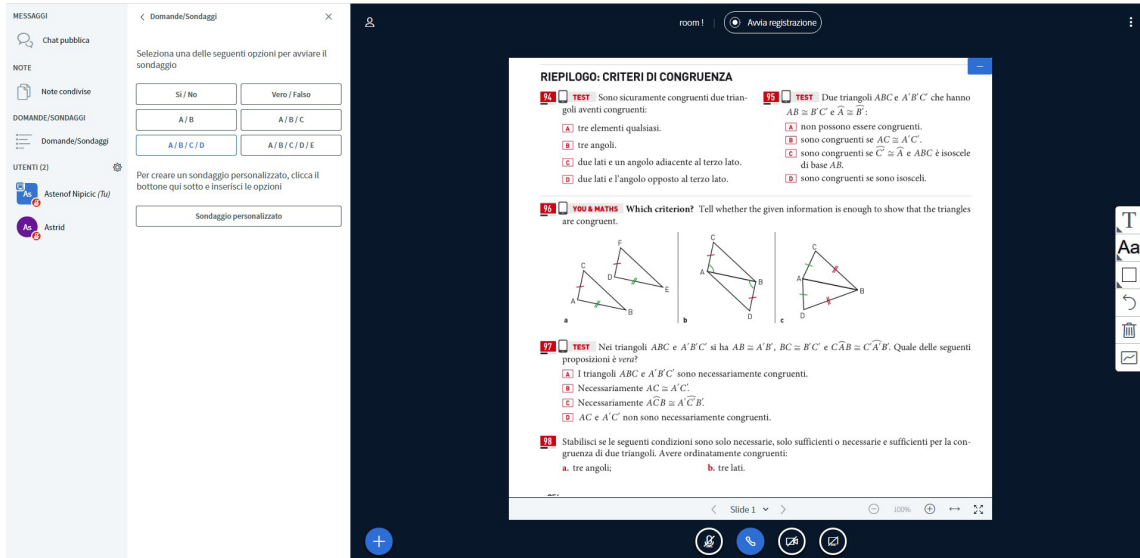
MESSAGGI

Chat pubblica

NOTE

Note condivise

DOMANDE/SONDAGGI

Domande/Sondaggi

UTENTI (2)

As Astenof Nipicic (Tu)

As Astrid

< Domande/Sondaggi ×

Seleziona una delle seguenti opzioni per avviare il sondaggio

| Si / No | Vero / Falso |
|---|---|
| A / B | A / B / C |
| A / B / C / D | A / B / C / D / E |

Per creare un sondaggio personalizzato, clicca il bottone qui sotto e inserisci le opzioni

Sondaggio personalizzato

room ! | Avvia registrazione

RIEPILOGO: CRITERI DI CONGRUENZA

94 TEST Sono sicuramente congruenti due triangoli aventi congruenti:

A tre elementi qualsiasi.

B tre angoli.

C due lati e un angolo adiacente al terzo lato.

D due lati e l'angolo opposto al terzo lato.

95 TEST Due triangoli $ABC$ e $A'B'C'$ che hanno $AB \cong B'C'$ e $\widehat{A} \cong \widehat{B'}$:

A non possono essere congruenti.

B sono congruenti se $AC \cong A'C'$.

C sono congruenti se $\widehat{C'} \cong \widehat{A}$ e $ABC$ è isoscele di base $AB$.

D sono congruenti se sono isosceli.

96 YOU & MATHS Which criterion? Tell whether the given information is enough to show that the triangles are congruent.

F C D E A B a

C A B D b

C A B D c

97 TEST Nei triangoli $ABC$ e $A'B'C'$ si ha $AB \cong A'B'$, $BC \cong B'C'$ e $C\widehat{A}B \cong C'\widehat{A'}B'$. Quale delle seguenti proposizioni è vera?

A I triangoli $ABC$ e $A'B'C'$ sono necessariamente congruenti.

B Necessariamente $AC \cong A'C'$.

C Necessariamente $A\widehat{C}B \cong A'\widehat{C'}B'$.

D $AC$ e $A'C'$ non sono necessariamente congruenti.

98 Stabilisci se le seguenti condizioni sono solo necessarie, solo sufficienti o necessarie e sufficienti per la congruenza di due triangoli. Avere ordinatamente congruenti:

a. tre angoli;

b. tre lati.

< Slide 1 > 100%